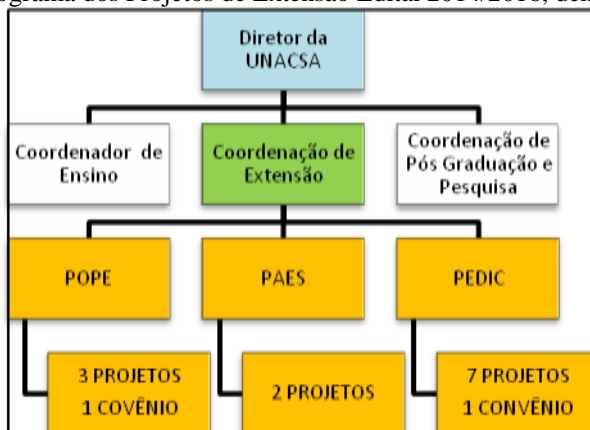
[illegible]ograma dos Projetos de Extensão Edital 2014/2015, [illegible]

Diretor da UNACSA

Coordenador de Ensino

Coordenação de Extensão

Coordenação de Pós Graduação e Pesquisa

POPE

PAES

PEDIC

3 PROJETOS 1 COVÊNIO

2 PROJETOS

7 PROJETOS 1 CONVÊNIO